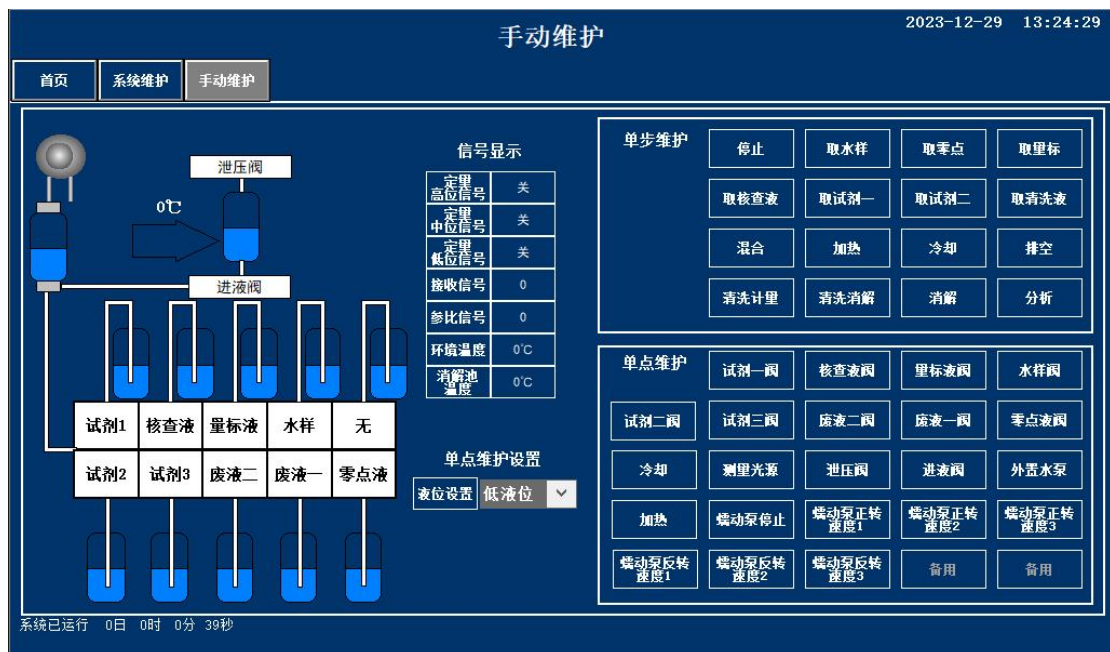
手动维护

2023-12-29 13:24:29

首页 系统维护 手动维护

泄压阀

0℃

进液阀

| 试剂1 | 核查液 | 量标液 | 水样 | 无 |
|---|---|---|---|---|
| 试剂2 | 试剂3 | 废液二 | 废液一 | 零点液 |

信号显示

| 定量高位信号 | 关 |
|---|---|
| 定量中位信号 | 关 |
| 定量低位信号 | 关 |
| 接收信号 | 0 |
| 参比信号 | 0 |
| 环境温度 | 0℃ |
| 消解池温度 | 0℃ |

单点维护设置

液位设置 低液位

单步维护

停止 取水样 取零点 取量标

取核查液 取试剂一 取试剂二 取清洗液

混合 加热 冷却 排空

清洗计量 清洗消解 消解 分析

单点维护

试剂一阀 核查液阀 量标液阀 水样阀

试剂二阀 试剂三阀 废液二阀 废液一阀 零点液阀

冷却 测量光源 泄压阀 进液阀 外置水泵

加热 蠕动泵停止 蠕动泵正转速度1 蠕动泵正转速度2 蠕动泵正转速度3

蠕动泵反转速度1 蠕动泵反转速度2 蠕动泵反转速度3 备用 备用

系统已运行 0日 0时 0分 39秒